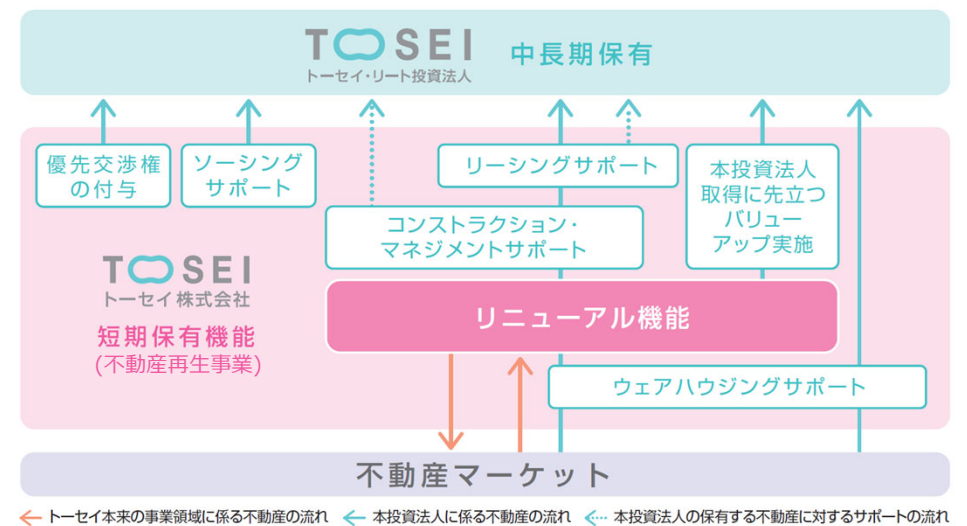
TOSEI
トーセイ・リート投資法人
中長期保有

優先交渉権の付与

ソーシングサポート

リーシングサポート

本投資法人取得に先立つバリューアップ実施

コンストラクション・マネジメントサポート

TOSEI
トーセイ株式会社
短期保有機能
(不動産再生事業)

リニューアル機能

ウェアハウジングサポート

不動産マーケット

← トーセイ本来の事業領域に係る不動産の流れ ← 本投資法人に係る不動産の流れ ← 本投資法人の保有する不動産に対するサポートの流れ